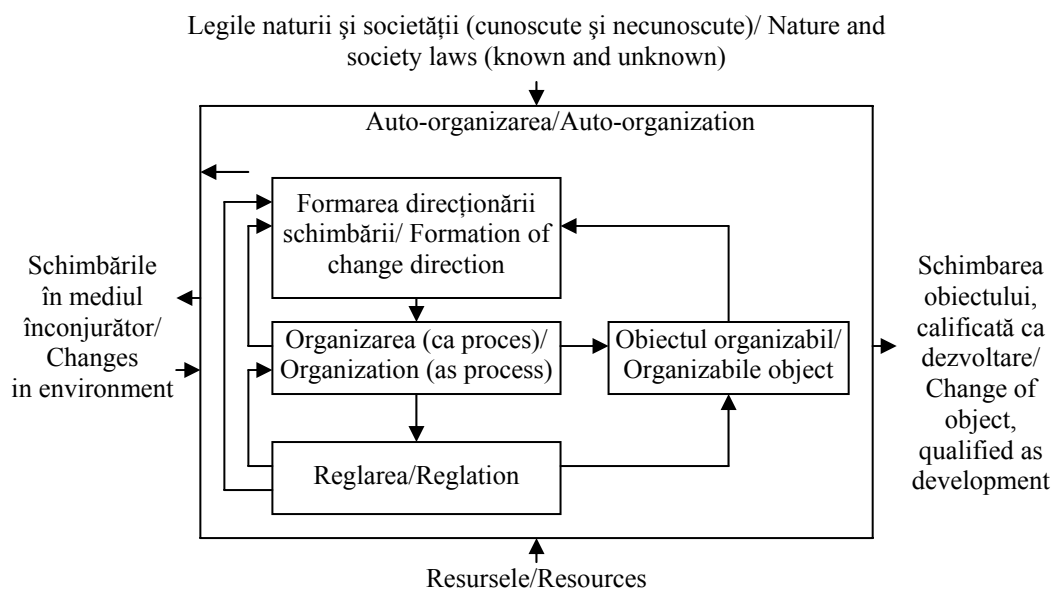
Legile naturii şi societăţii (cunoscute şi necunoscute)/ Nature and society laws (known and unknown)

Auto-organizarea/Auto-organization

Formarea direcţionării schimbării/ Formation of change direction

Schimbările în mediul înconjurător/ Changes in environment

Organizarea (ca proces)/ Organization (as process)

Obiectul organizabil/ Organizabile object

Schimbarea obiectului, calificată ca dezvoltare/ Change of object, qualified as development

Reglarea/Reglation

Resursele/Resources